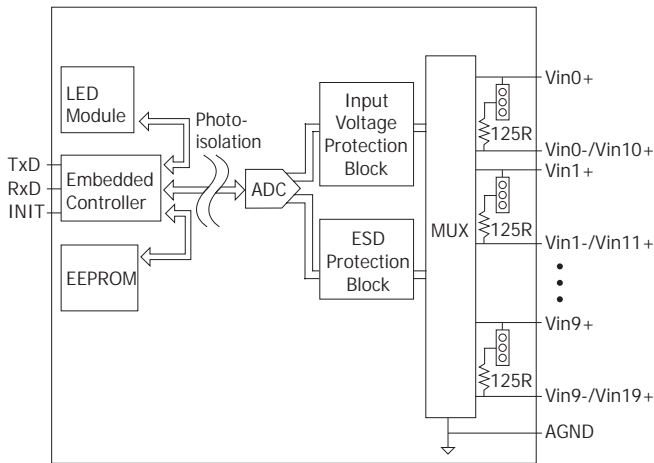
LED Module

Photo-isolation

TxD
RxD
INIT

Embedded Controller

EEPROM

ADC

Input Voltage Protection Block

ESD Protection Block

MUX

Vin0+
125R
Vin0-/Vin10+
Vin1+
125R
Vin1-/Vin11+
Vin9+
125R
Vin9-/Vin19+
AGND